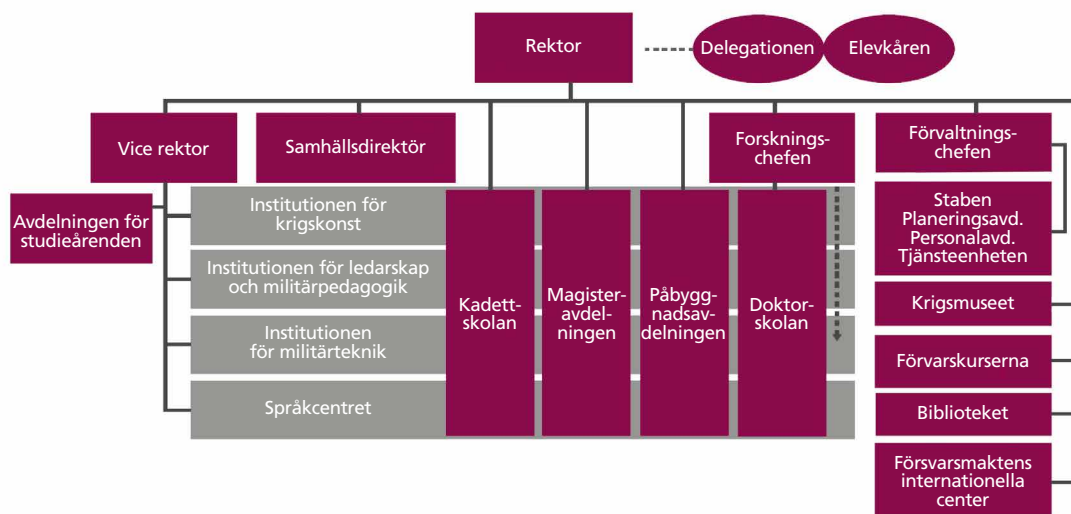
Rektor

Delegationen

Elevkåren

Vice rektor

Samhällsdirektör

Forskningschefen

Förvaltningschefen

Avdelningen för studieårenden

Institutionen för krigskonst

Institutionen för ledarskap och militärpedagogik

Institutionen för militärteknik

Språkcentret

Kadettskolan

Magisteravdelningen

Påbyggnadsavdelningen

Doktorskolan

Staben
Planeringsavd.
Personalavd.
Tjänsteenheten

Krigsmuseet

Förvarskurserna

Biblioteket

Försvarsmaktens internationella center